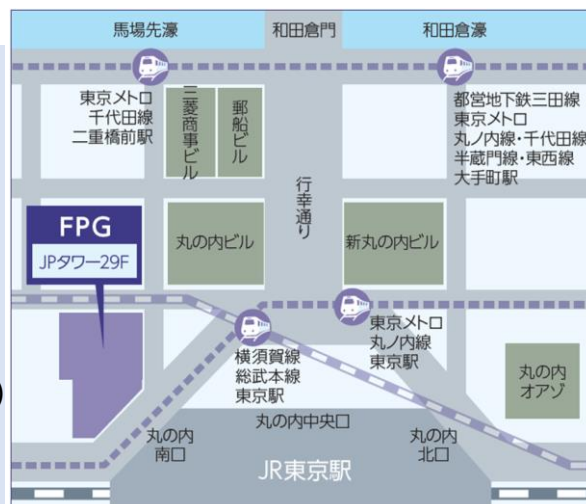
馬場先濠

和田倉門

和田倉濠

東京メトロ
千代田線
二重橋前駅

三菱商事ビル

郵船ビル

都営地下鉄三田線
東京メトロ
丸ノ内線・千代田線
半蔵門線・東西線
大手町駅

行幸通り

FPG

JPタワー29F

丸の内ビル

新丸の内ビル

東京メトロ
丸ノ内線
東京駅

横須賀線
総武本線
東京駅

丸の内
オアゾ

丸の内中央口

丸の内
南口

丸の内
北口

JR東京駅